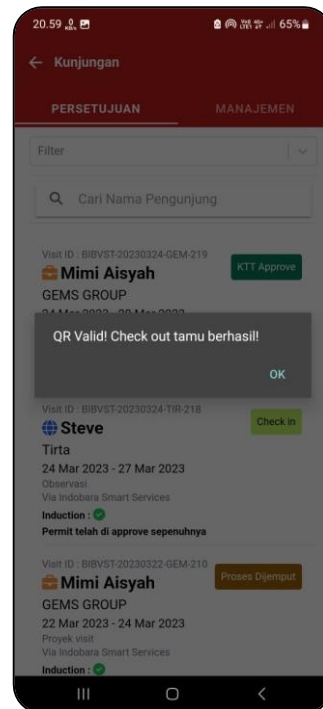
20.59 65%

← Kunjungan

PERSETUJUAN

MANAJEMEN

Filter

Cari Nama Pengunjung

Visit ID : BIBVST-20230324-GEM-219

Mimi Aisyah

KTT Approve

GEMS GROUP

24 Mar 2023 - 30 Mar 2023

QR Valid! Check out tamu berhasil!

OK

Visit ID : BIBVST-20230324-TIR-218

Steve

Check in

Tirta

24 Mar 2023 - 27 Mar 2023

Observasi

Via Indobara Smart Services

Induction :

Permit telah di approve sepenuhnya

Visit ID : BIBVST-20230322-GEM-210

Mimi Aisyah

Proses Dijemput

GEMS GROUP

22 Mar 2023 - 24 Mar 2023

Proyek visit

Via Indobara Smart Services

Induction :